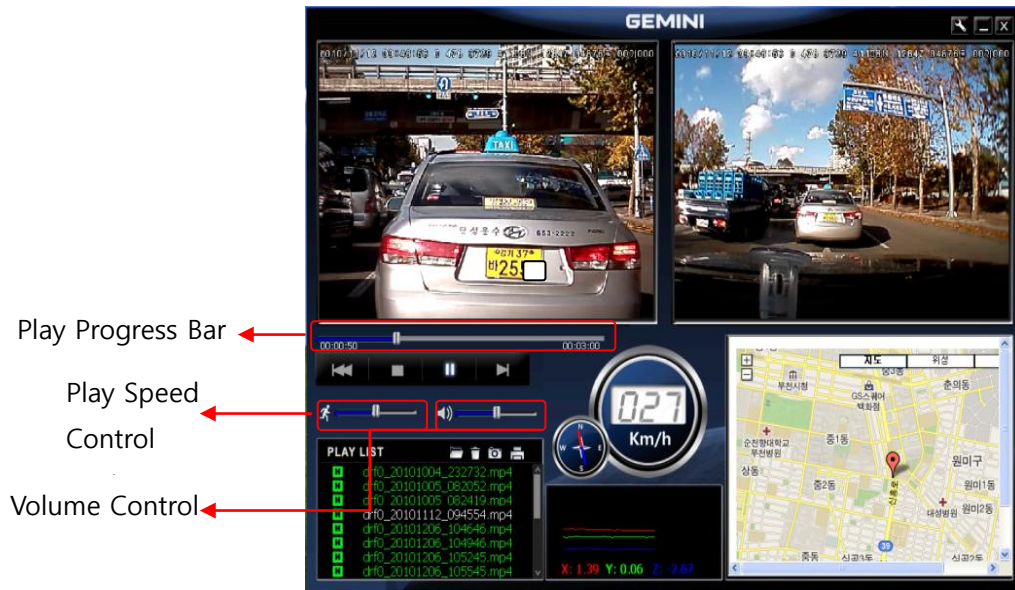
GEMINI

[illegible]

TAXI

Play Progress Bar

00:00:50

00:03:00

Play Speed Control

Volume Control

027

Km/h

PLAY LIST

drf0_20101004_232732.mp4
drf0_20101005_082052.mp4
drf0_20101005_082419.mp4
drf0_20101112_094554.mp4
drf0_20101206_104646.mp4
drf0_20101206_104946.mp4
drf0_20101206_105245.mp4
drf0_20101206_105545.mp4

X: 1.39 Y: 0.06 Z: -2.67

지도 위성

부천시청

GS스퀘어 백화점

춘의동

순천향대학교 부천병원

중1동

원미구

상동

중2동

원미1동

대성병원

원미2동

중동

심곡3동

심곡2동